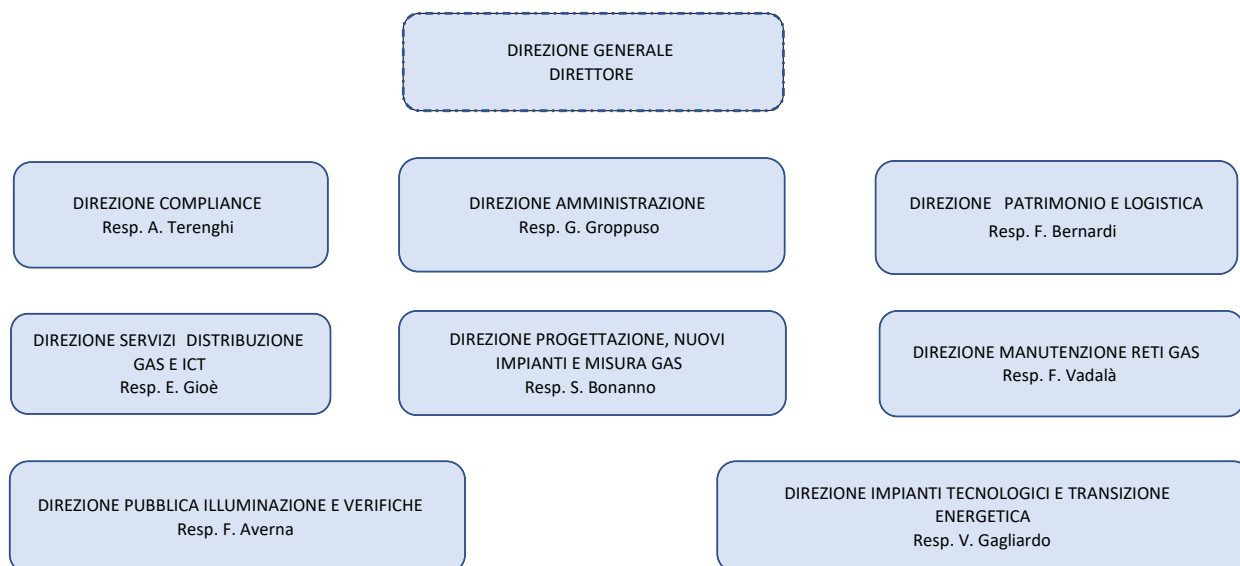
DIREZIONE GENERALE
DIRETTORE

DIREZIONE COMPLIANCE
Resp. A. Terenghi

DIREZIONE AMMINISTRAZIONE
Resp. G. Groppuso

DIREZIONE PATRIMONIO E LOGISTICA
Resp. F. Bernardi

DIREZIONE SERVIZI DISTRIBUZIONE GAS E ICT
Resp. E. Gioè

DIREZIONE PROGETTAZIONE, NUOVI IMPIANTI E MISURA GAS
Resp. S. Bonanno

DIREZIONE MANUTENZIONE RETI GAS
Resp. F. Vadalà

DIREZIONE PUBBLICA ILLUMINAZIONE E VERIFICHE
Resp. F. Averna

DIREZIONE IMPIANTI TECNOLOGICI E TRANSIZIONE ENERGETICA
Resp. V. Gagliardo